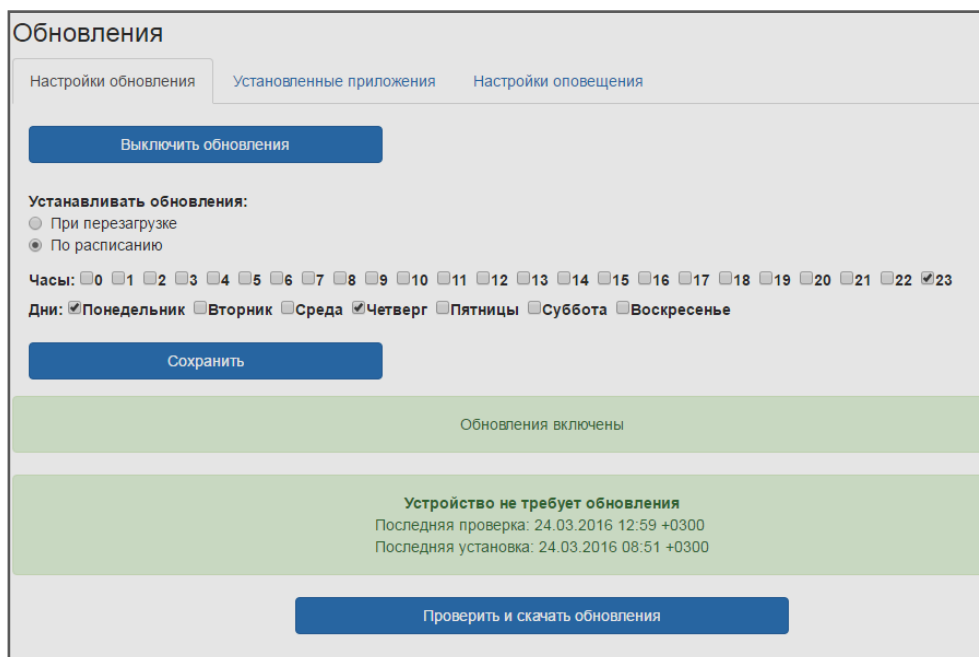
Обновления

Настройки обновления | Установленные приложения | Настройки оповещения

Выключить обновления

Устанавливать обновления:
При перезагрузке
По расписанию

Часы: 0 1 2 3 4 5 6 7 8 9 10 11 12 13 14 15 16 17 18 19 20 21 22 23

Дни: Понедельник Вторник Среда Четверг Пятницы Суббота Воскресенье

Сохранить

Обновления включены

Устройство не требует обновления
Последняя проверка: 24.03.2016 12:59 +0300
Последняя установка: 24.03.2016 08:51 +0300

Проверить и скачать обновления